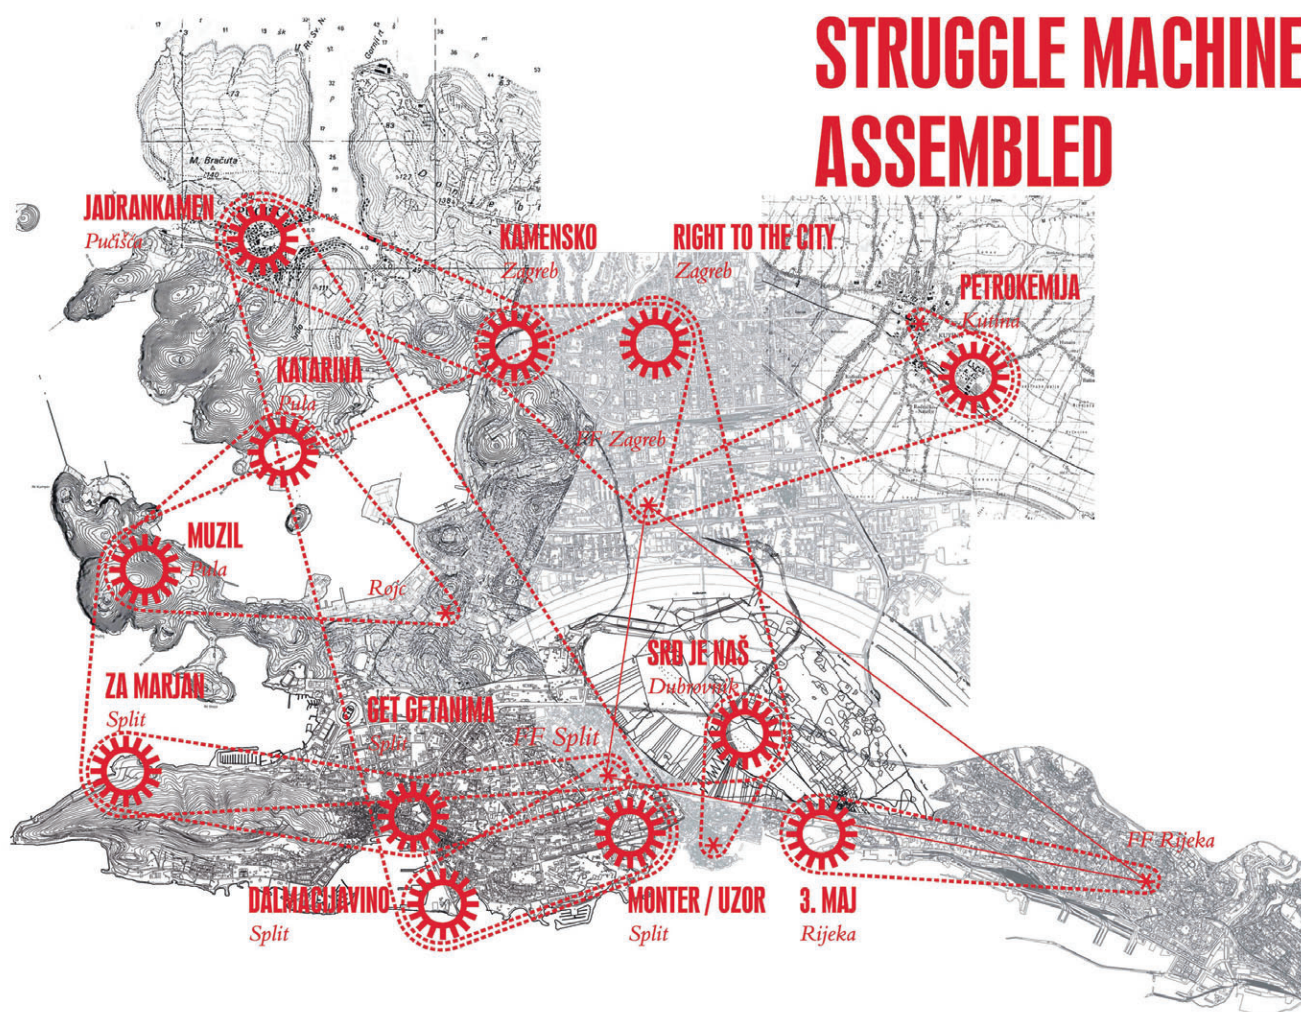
STRUGGLE MACHINE ASSEMBLED

JADRANKAMEN
Pučišća

KAMENSKO
Zagreb

RIGHT TO THE CITY
Zagreb

PETROKEMIJA
Kutina

KATARINA
Pula

FF Zagreb

MUZIL
Pula

Rojc

SRĐ JE NAŠ
Dubrovnik

ZA MARJAN
Split

GET GETANIMA
Split

FF Split

FF Rijeka

DALMACIJAVINO
Split

MONTER / UZOR
Split

3. MAJ
Rijeka

M. Bračuta